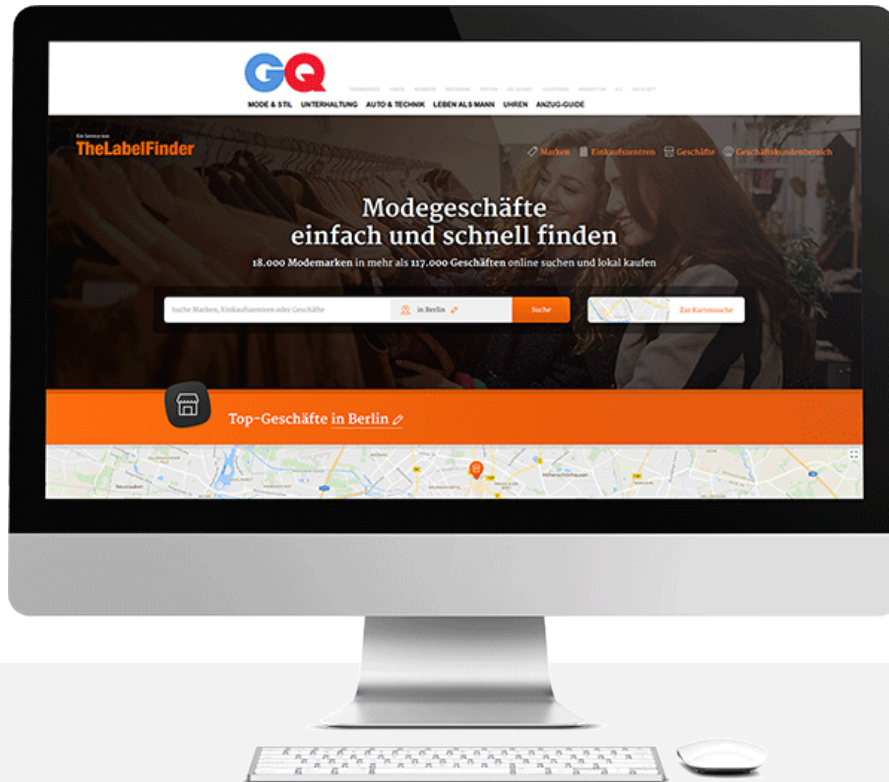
GQ

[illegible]

MODE & STIL UNTERHALTUNG AUTO & TECHNIK LEBEN ALS MANN UHREN ANZUG-GUIDE

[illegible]
TheLabelFinder

Marken Einkaufszentren Geschäfte Geschäftskundenbereich

Modegeschäfte einfach und schnell finden

18.000 Modemarken in mehr als 117.000 Geschäften online suchen und lokal kaufen

Suche Marken, Einkaufszentren oder Geschäfte

in Berlin

Suche

Zur Kartensuche

Top-Geschäfte in Berlin